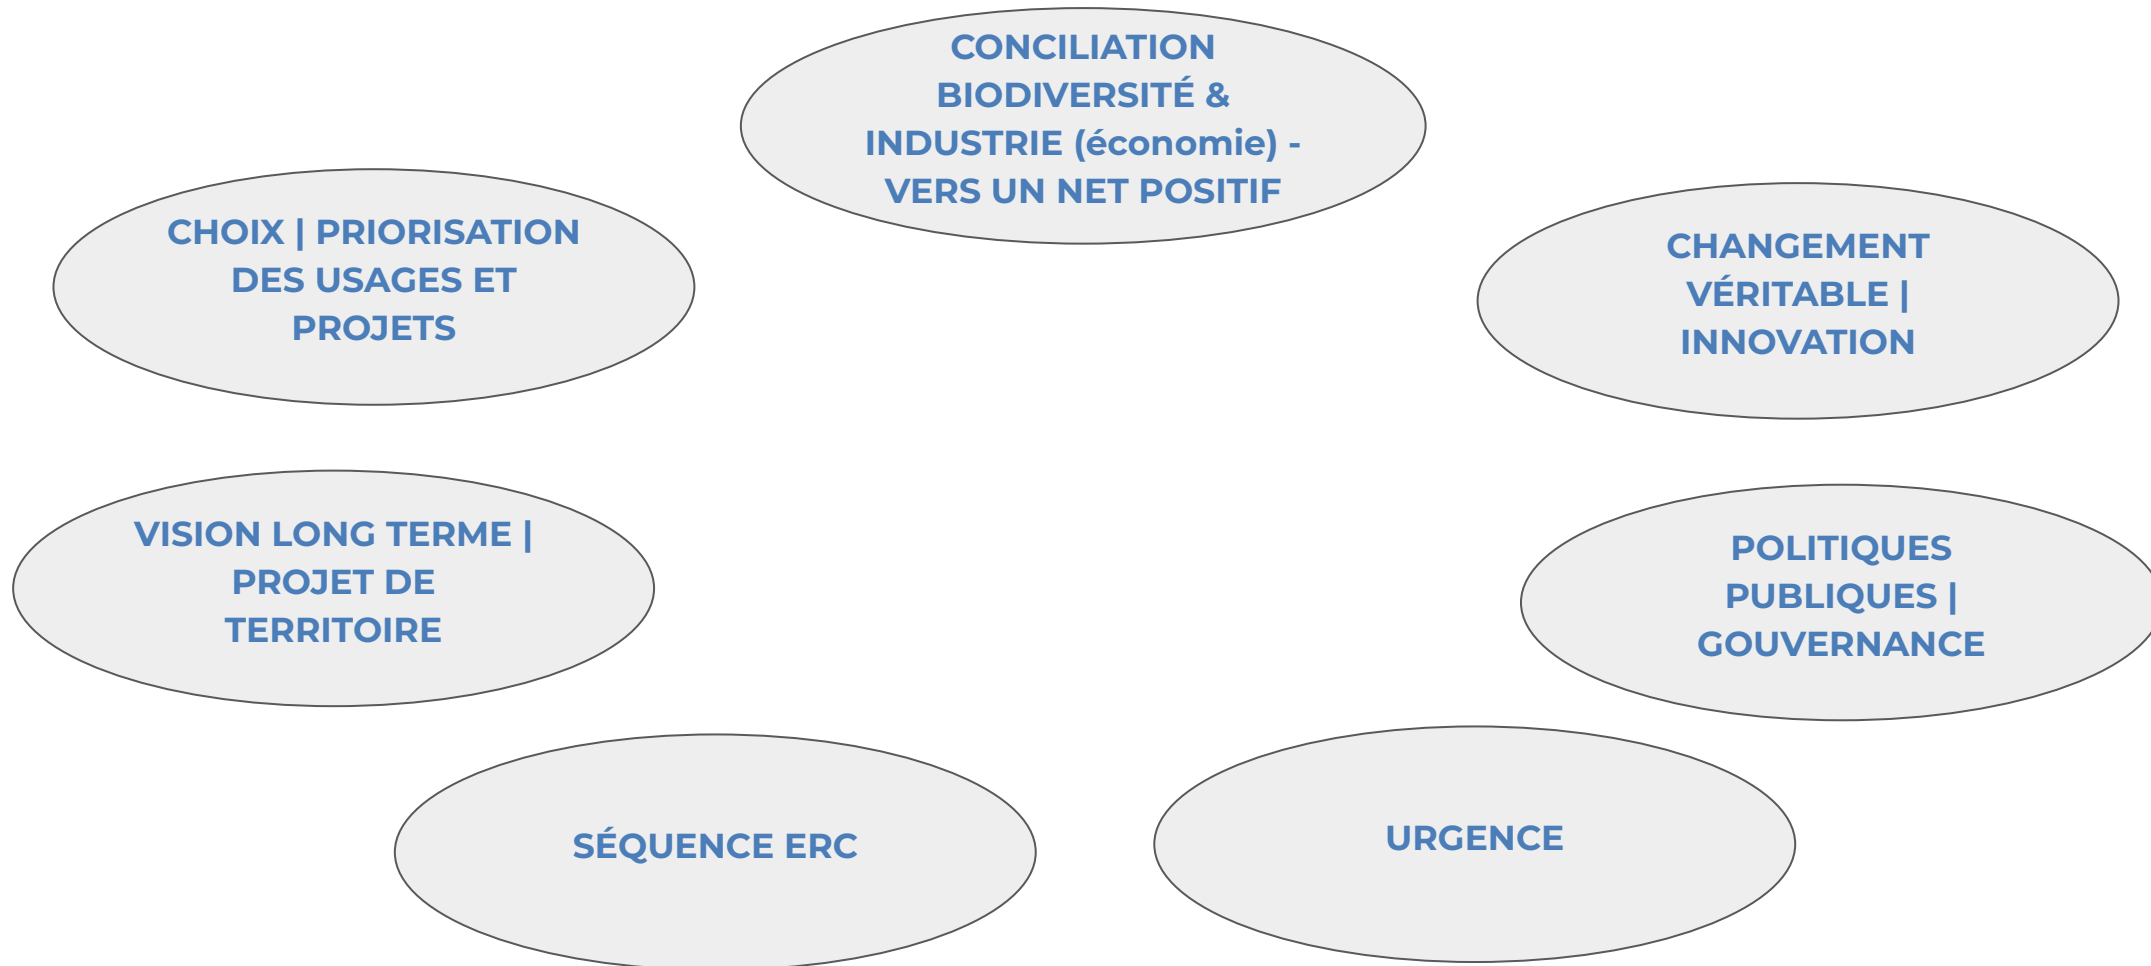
CONCILIATION BIODIVERSITÉ & INDUSTRIE (économie) - VERS UN NET POSITIF

CHOIX | PRIORISATION DES USAGES ET PROJETS

CHANGEMENT VÉRITABLE | INNOVATION

VISION LONG TERME | PROJET DE TERRITOIRE

POLITIQUES PUBLIQUES | GOUVERNANCE

SÉQUENCE ERC

URGENCE